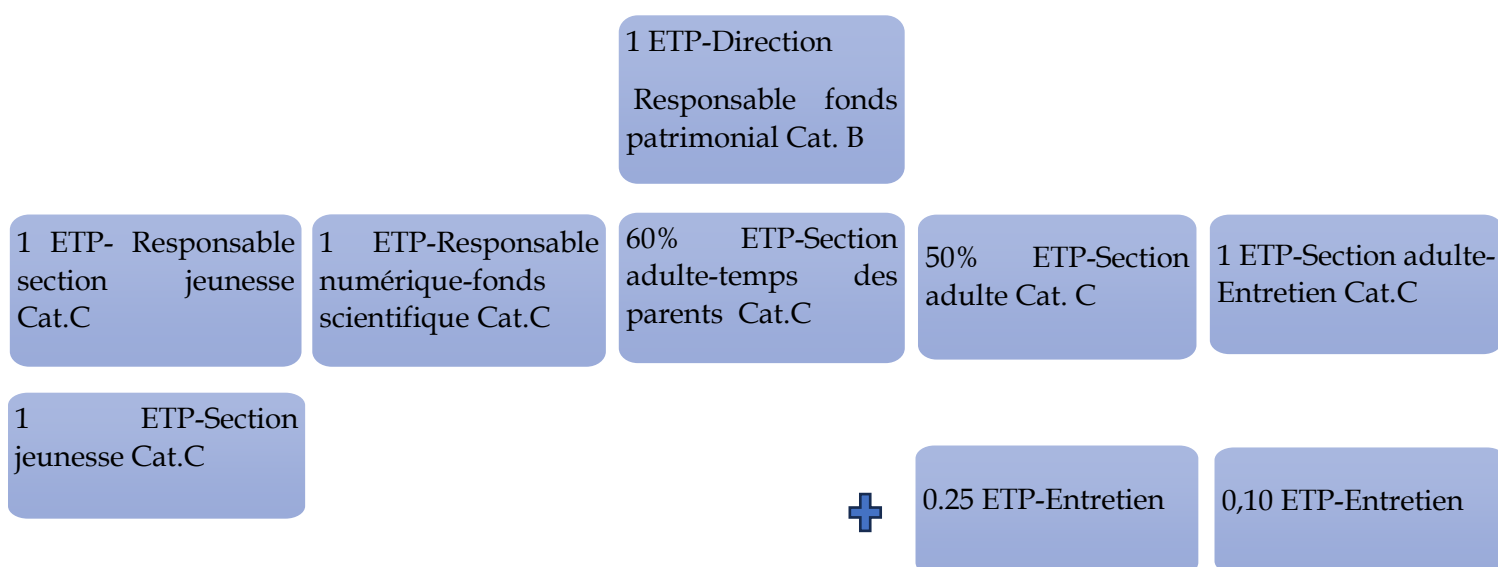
1 ETP-Direction

Responsable fonds patrimonial Cat. B

1 ETP- Responsable section jeunesse Cat.C

1 ETP-Responsable numérique-fonds scientifique Cat.C

60% ETP-Section adulte-temps des parents Cat.C

50% ETP-Section adulte Cat. C

1 ETP-Section adulte-Entretien Cat.C

1 ETP-Section jeunesse Cat.C

0.25 ETP-Entretien

0,10 ETP-Entretien